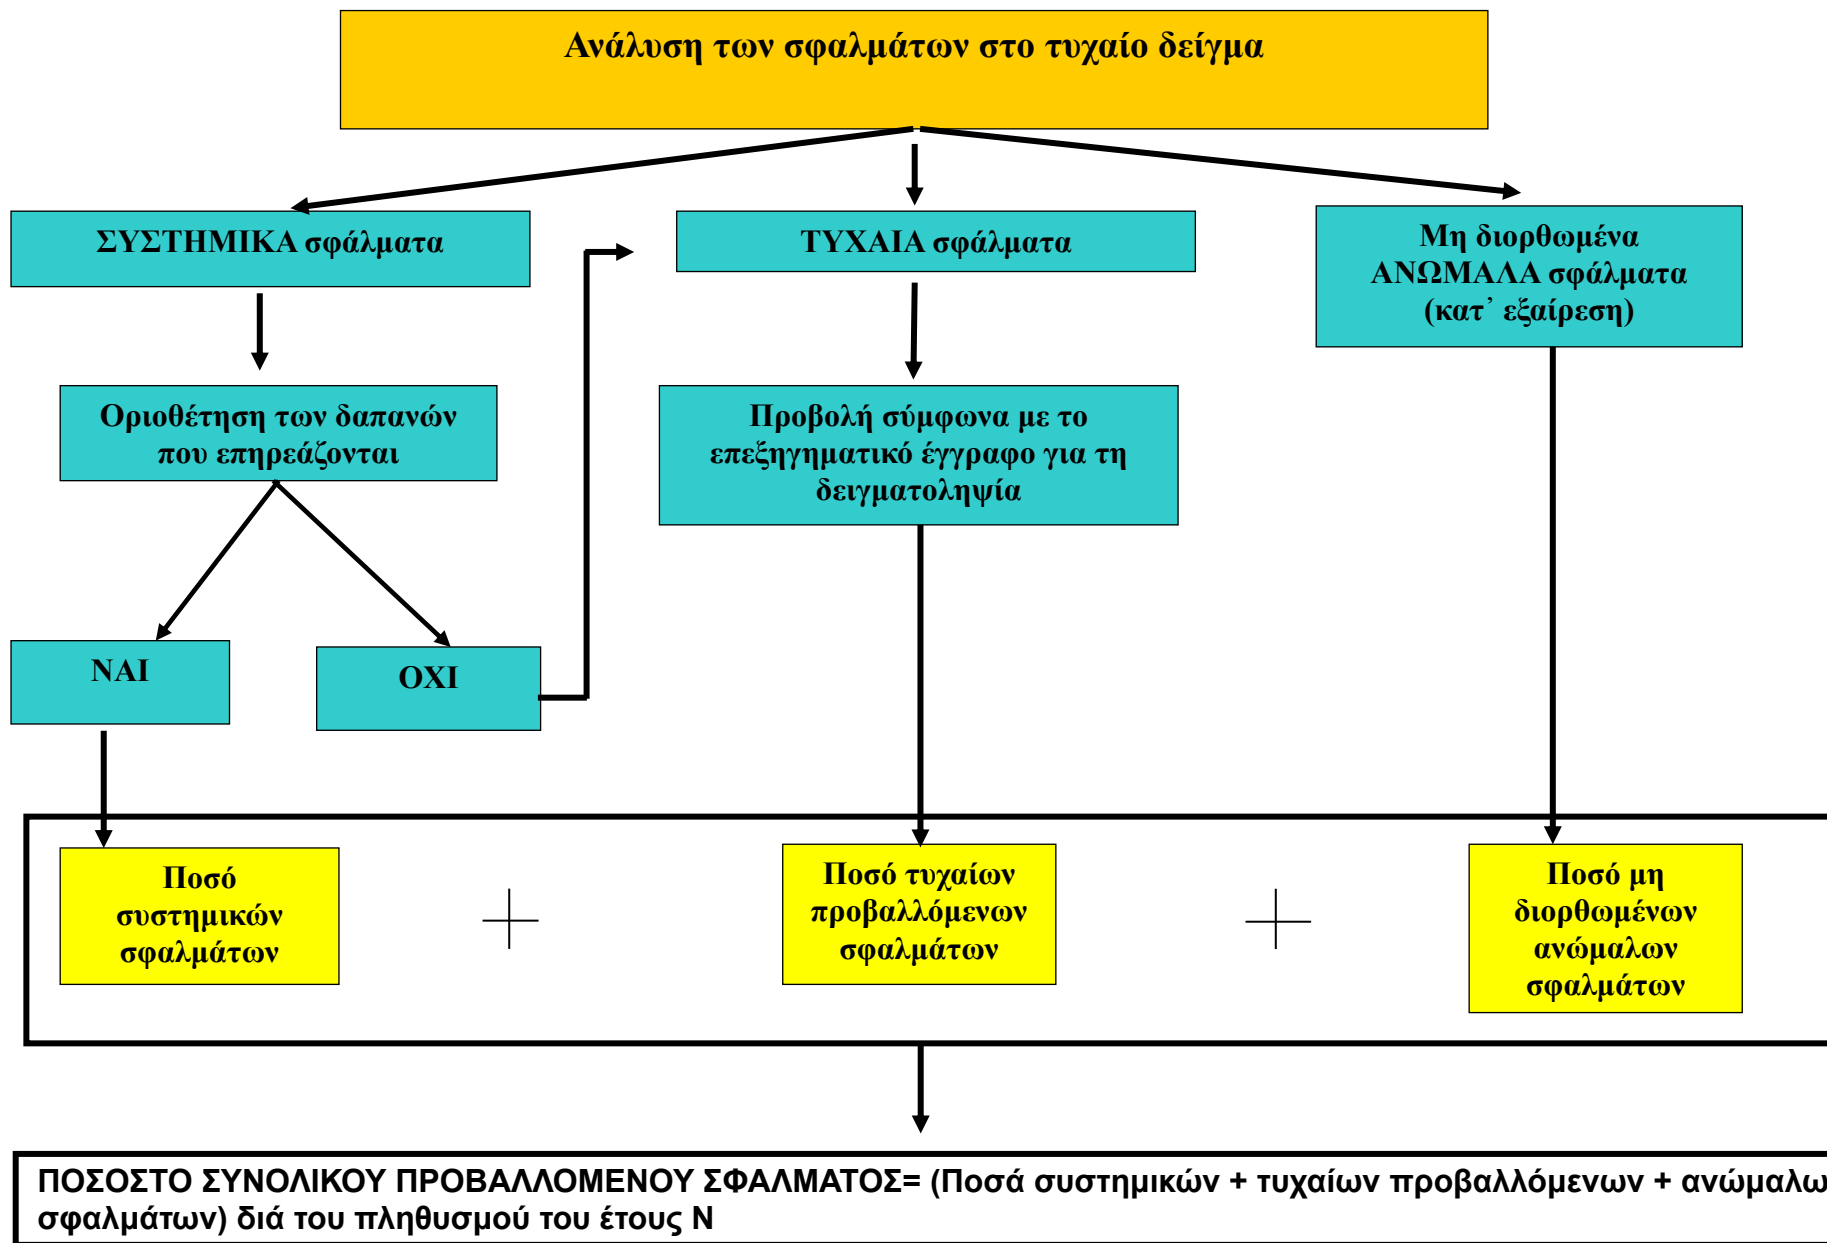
Ανάλυση των σφαλμάτων στο τυχαίο δείγμα

ΣΥΣΤΗΜΙΚΑ σφάλματα

ΤΥΧΑΙΑ σφάλματα

Μη διορθωμένα ΑΝΩΜΑΛΑ σφάλματα (κατ᾽ εξαίρεση)

Οριοθέτηση των δαπανών που επηρεάζονται

Προβολή σύμφωνα με το επεξηγηματικό έγγραφο για τη δειγματοληψία

ΝΑΙ

ΟΧΙ

Ποσό συστημικών σφαλμάτων

+

Ποσό τυχαίων προβαλλόμενων σφαλμάτων

+

Ποσό μη διορθωμένων ανώμαλων σφαλμάτων

ΠΟΣΟΣΤΟ ΣΥΝΟΛΙΚΟΥ ΠΡΟΒΑΛΛΟΜΕΝΟΥ ΣΦΑΛΜΑΤΟΣ= (Ποσά συστημικών + τυχαίων προβαλλόμενων + ανώμαλω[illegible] σφαλμάτων) διά του πληθυσμού του έτους Ν